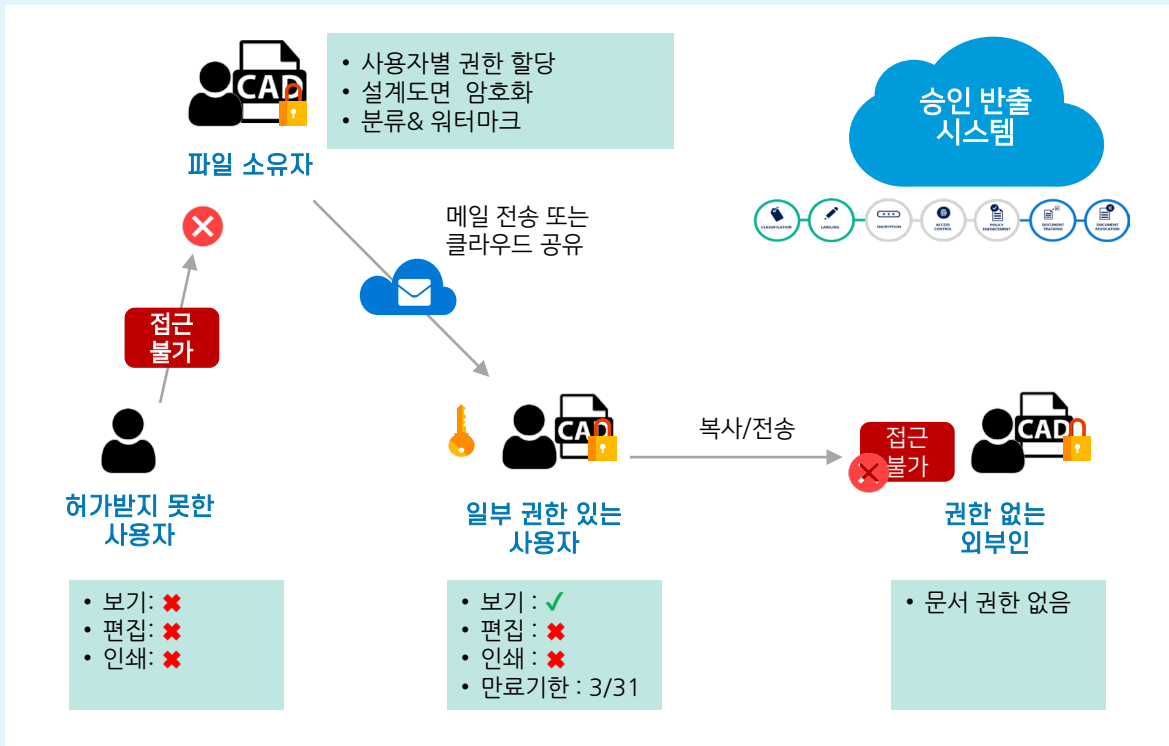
CAD

• 사용자별 권한 할당
• 설계도면 암호화
• 분류& 워터마크

파일 소유자

승인 반출 시스템

CLASSIFICATION LABELING ENCRYPTION ACCESS CONTROL POLICY ENFORCEMENT DOCUMENT TRACKING DOCUMENT REVOCATION

메일 전송 또는 클라우드 공유

접근 불가

CAD

복사/전송

접근 불가

CAD

허가받지 못한 사용자

일부 권한 있는 사용자

권한 없는 외부인

• 보기: ✖
• 편집: ✖
• 인쇄: ✖

• 보기 : ✓
• 편집 : ✖
• 인쇄 : ✖
• 만료기한 : 3/31

• 문서 권한 없음